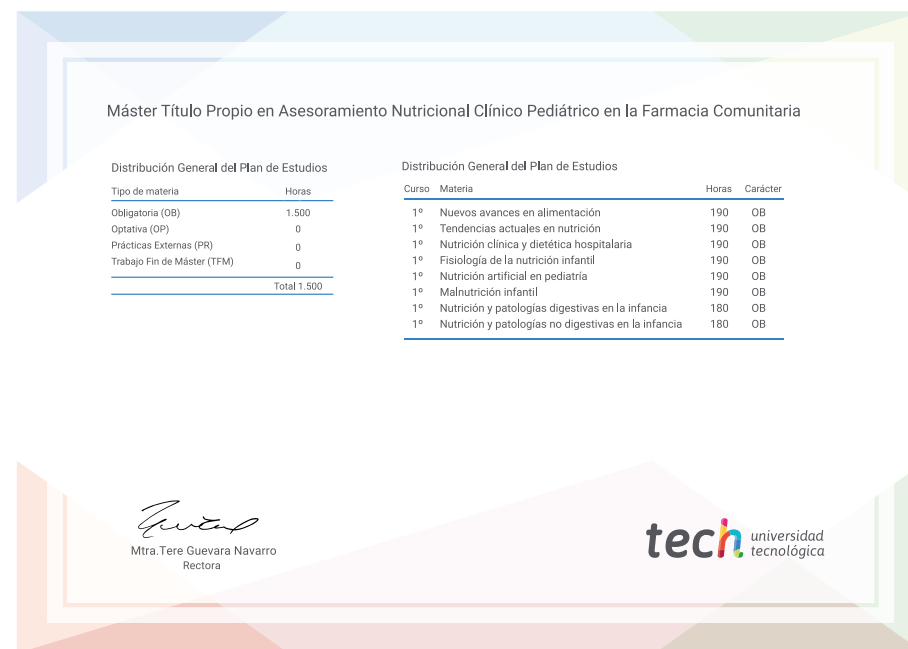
Máster Título Propio en Asesoramiento Nutricional Clínico Pediátrico en la Farmacia Comunitaria

Distribución General del Plan de Estudios

| Tipo de materia | Horas |
|---|---|
| Obligatoria (OB) | 1.500 |
| Optativa (OP) | 0 |
| Prácticas Externas (PR) | 0 |
| Trabajo Fin de Máster (TFM) | 0 |
| | Total 1.500 |

Distribución General del Plan de Estudios

| Curso | Materia | Horas | Carácter |
|---|---|---|---|
| 1º | Nuevos avances en alimentación | 190 | OB |
| 1º | Tendencias actuales en nutrición | 190 | OB |
| 1º | Nutrición clínica y dietética hospitalaria | 190 | OB |
| 1º | Fisiología de la nutrición infantil | 190 | OB |
| 1º | Nutrición artificial en pediatría | 190 | OB |
| 1º | Malnutrición infantil | 190 | OB |
| 1º | Nutrición y patologías digestivas en la infancia | 180 | OB |
| 1º | Nutrición y patologías no digestivas en la infancia | 180 | OB |

Mtra.Tere Guevara Navarro
Rectora

tech universidad tecnológica